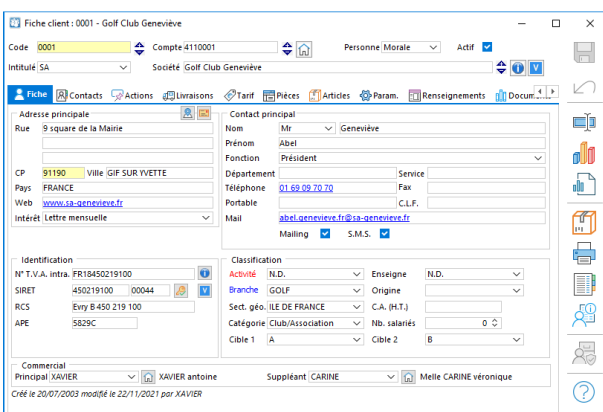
Fiche client : 0001 - Golf Club Geneviève

Code 0001
Compte 4110001
Personne Morale
Actif
Intitulé SA
Société Golf Club Geneviève

Fiche | Contacts | Actions | Livraisons | Tarif | Pièces | Articles | Param. | Renseignements | Documen

Adresse principale
Rue 9 square de la Mairie
CP 91190 Ville GIF SUR YVETTE
Pays FRANCE
Web www.sa-genevieve.fr
Intérêt Lettre mensuelle

Contact principal
Nom Mr Geneviève
Prénom Abel
Fonction Président
Département
Service
Téléphone 01 69 09 70 70
Fax
Portable
C.I.F.
Mail abel.genevieve.fr@sa-genevieve.fr
Mailing
S.M.S.

Identification
N° T.V.A. intra. FR18450219100
SIRET 450219100 00044
RCS Evry B 450 219 100
APE 5829C

Classification
Activité N.D.
Enseigne N.D.
Branche GOLF
Origine
Sect. géo. ILE DE FRANCE
C.A. (H.T.)
Catégorie Club/Association
Nb. salariés 0
Cible 1 A
Cible 2 B

Commercial
Principal XAVIER
XAVIER antoine
Suppléant CARINE
Melle CARINE véronique

Créé le 20/07/2003 modifié le 22/11/2021 par XAVIER